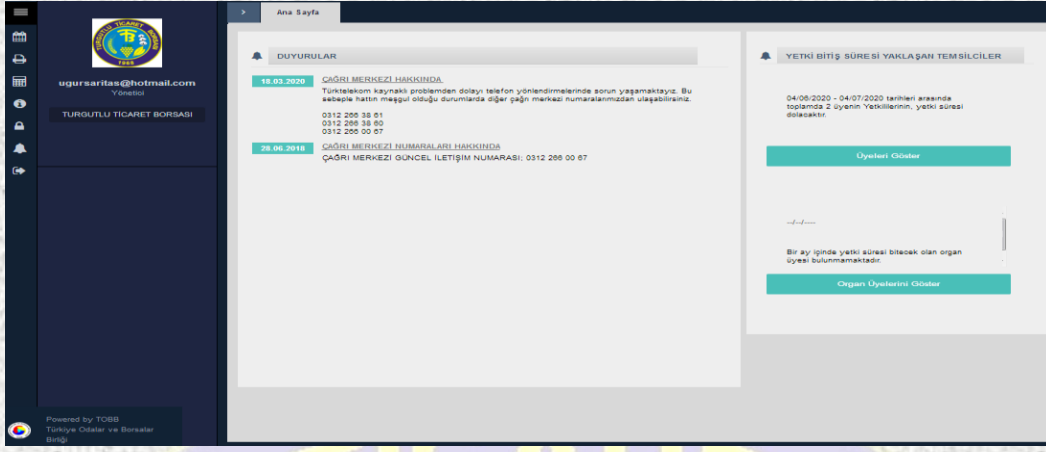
TURGUTLU TİCARET BORSASI
TB
1965

ugursaritas@hotmail.com
Yönetici

TURGUTLU TİCARET BORSASI

Powered by TOBB
Türkiye Odalar ve Borsalar Birliği

>

Ana Sayfa

DUYURULAR

18.03.2020

ÇAĞRI MERKEZİ HAKKINDA

Türktelekom kaynaklı problemden dolayı telefon yönlendirmelerinde sorun yaşamaktayız. Bu sebeple hattın meşgul olduğu durumlarda diğer çağrı merkezi numaralarımızdan ulaşabilirsiniz.

0312 266 38 61
0312 266 38 60
0312 266 00 67

28.06.2018

ÇAĞRI MERKEZİ NUMARALARI HAKKINDA

ÇAĞRI MERKEZİ GÜNCEL İLETİŞİM NUMARASI; 0312 266 00 67

YETKİ BİTİŞ SÜRESİ YAKLAŞAN TEMSİLCİLER

04/06/2020 - 04/07/2020 tarihleri arasında toplamda 2 üyenin Yetkililerinin, yetki süresi dolacaktır.

Üyeleri Göster

--/--/----

Bir ay içinde yetki süresi bitecek olan organ üyesi bulunmamaktadır.

Organ Üyelerini Göster